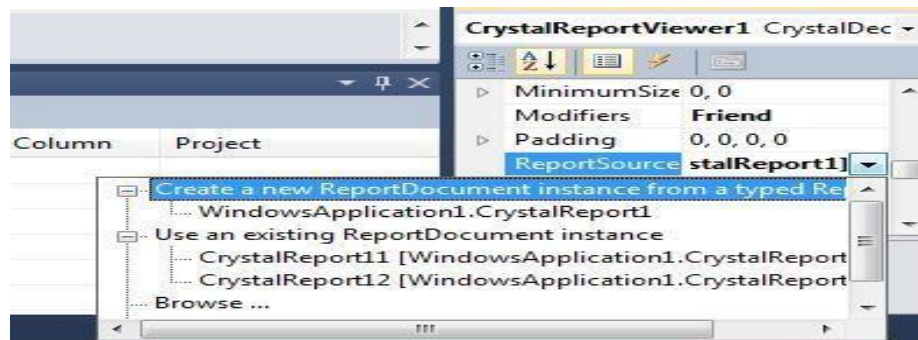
CrystalReportViewer1 CrystalDec

Column
Project

MinimumSize 0, 0
Modifiers Friend
Padding 0, 0, 0, 0
ReportSource stalReport1]

Create a new ReportDocument instance from a typed Re
WindowsApplication1.CrystalReport1
Use an existing ReportDocument instance
CrystalReport11 [WindowsApplication1.CrystalReport
CrystalReport12 [WindowsApplication1.CrystalReport
Browse ...